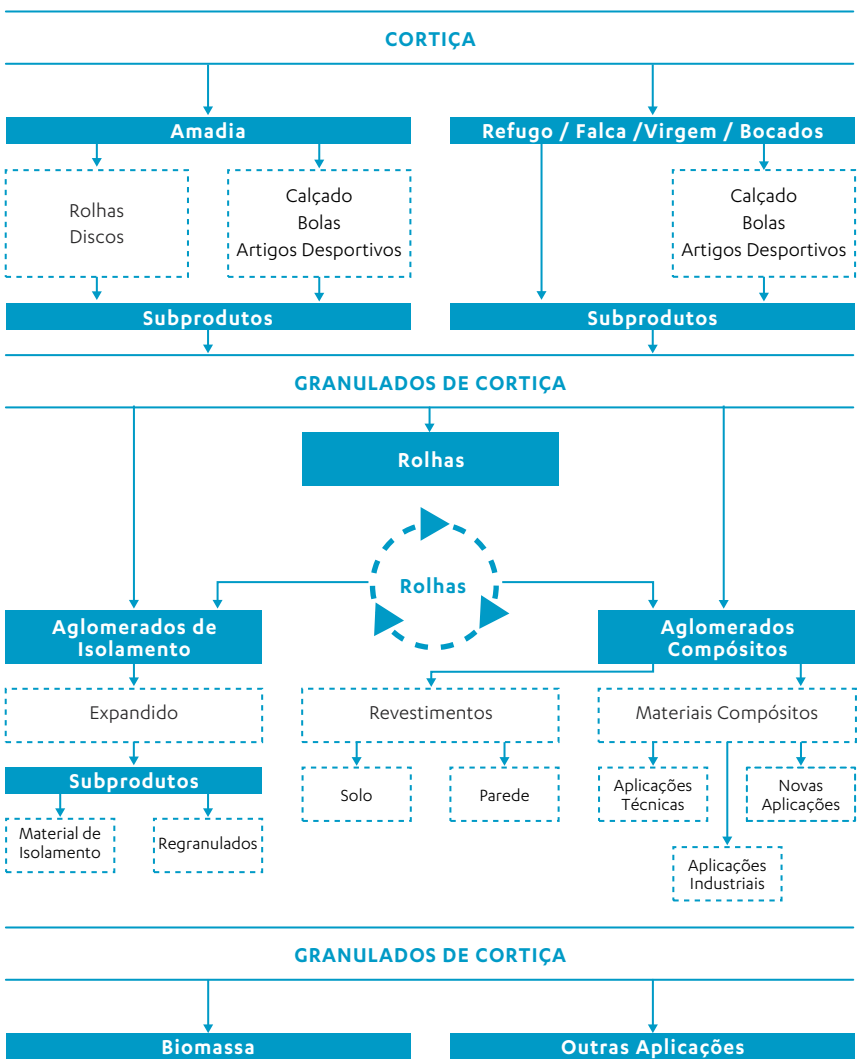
CORTIÇA

Amadia

Refugo / Falca /Virgem / Bocados

Rolhas
Discos

Calçado
Bolas
Artigos Desportivos

Calçado
Bolas
Artigos Desportivos

Subprodutos

Subprodutos

GRANULADOS DE CORTIÇA

Rolhas

Rolhas

Aglomerados de Isolamento

Aglomerados Compósitos

Expandido

Revestimentos

Materiais Compósitos

Subprodutos

Solo

Parede

Aplicações Técnicas

Novas Aplicações

Material de Isolamento

Regranulados

Aplicações Industriais

GRANULADOS DE CORTIÇA

Biomassa

Outras Aplicações